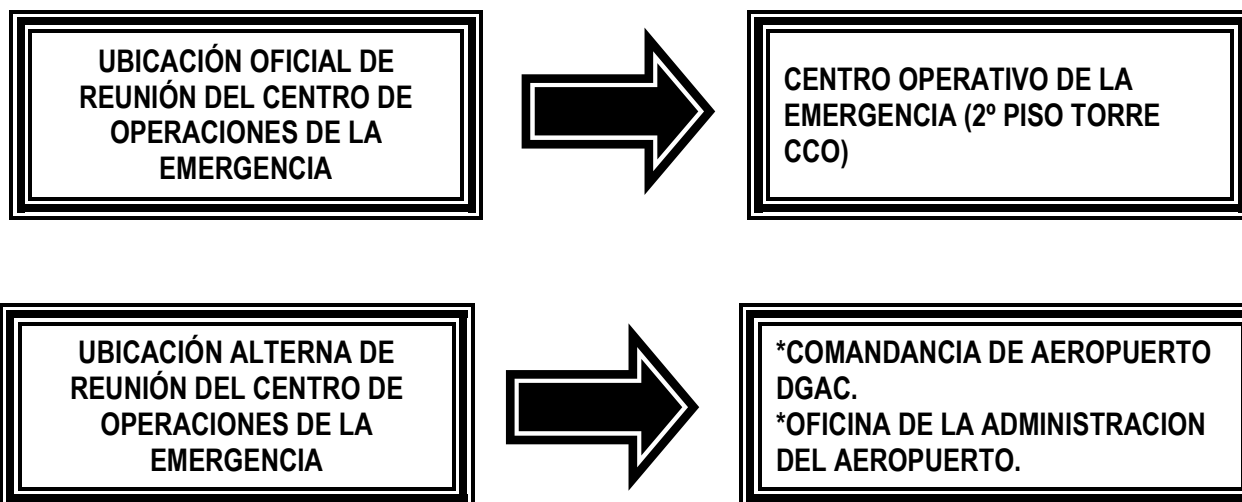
UBICACIÓN OFICIAL DE REUNIÓN DEL CENTRO DE OPERACIONES DE LA EMERGENCIA

CENTRO OPERATIVO DE LA EMERGENCIA (2º PISO TORRE CCO)

UBICACIÓN ALTERNA DE REUNIÓN DEL CENTRO DE OPERACIONES DE LA EMERGENCIA

*COMANDANCIA DE AEROPUERTO DGAC.
*OFICINA DE LA ADMINISTRACION DEL AEROPUERTO.